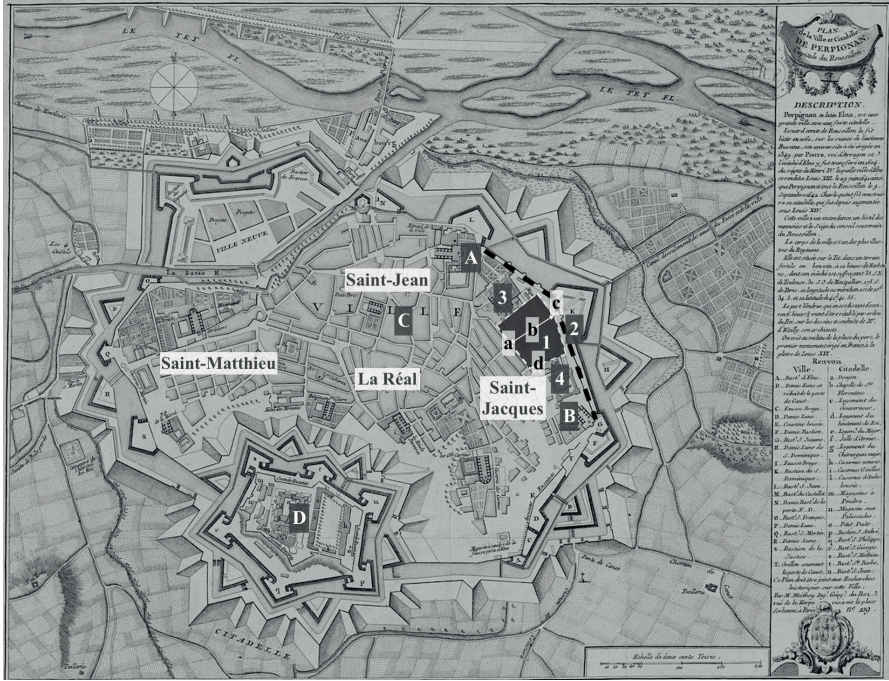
PLAN de la Ville et Citadelle DE PERPIGNAN Capitale du Roussillon

LE TET FL.

LE TET FL.

VILLE NEUVE

Saint-Jean

Saint-Matthieu

La Réal

Saint-Jacques

A

B

C

D

1

2

3

4

a

b

c

d

V I L L E

CITADELLE

DESCRIPTION.

Perpignan, en latin Elna, est une grande ville avec une forte citadelle. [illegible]

Ville

Citadelle

Renvois

Echelle de deux cents Toises

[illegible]